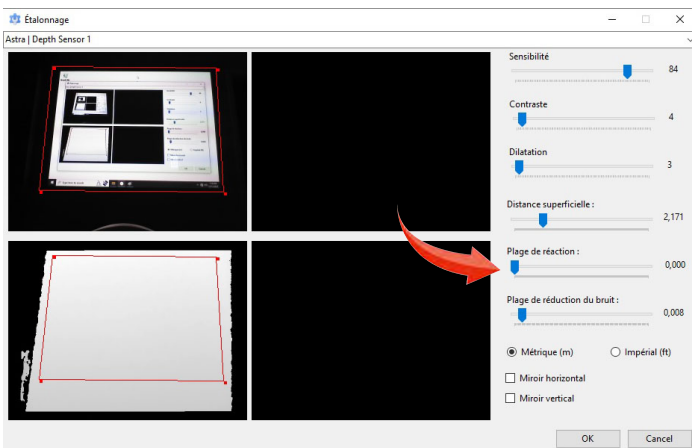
Étalonnage

Astra | Depth Sensor 1

Sensibilité
84

Contraste
4

Dilatation
3

Distance superficielle :
2,171

Plage de réaction :
0,000

Plage de réduction du bruit :
0,008

Métrique (m)
Impérial (ft)

Miroir horizontal

Miroir vertical

OK
Cancel